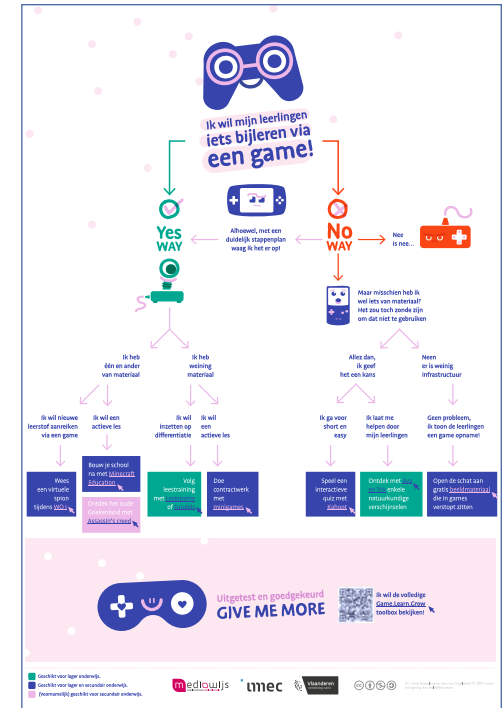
Ik wil mijn leerlingen iets bijleren via een game!

Yes WAY

Alhoewel, met een duidelijk stappenplan waag ik het er op!

No WAY

Nee is nee...

Maar misschien heb ik wel iets van materiaal? Het zou toch zonde zijn om dat niet te gebruiken

Ik heb één en ander van materiaal

Ik heb weinig materiaal

Allez dan, ik geef het een kans

Neen er is weinig infrastructuur

Ik wil nieuwe leerstof aanreiken via een game

Ik wil een actieve les

Ik wil inzetten op differentiatie

Ik wil een actieve les

Ik ga voor short en easy

Ik laat me helpen door mijn leerlingen

Geen probleem, ik toon de leerlingen een game opname!

Wees een virtuele spion tijdens WO I

Bouw je school na met Minecraft Education

Ontdek het oude Griekenland met Assassin's creed

Volg leestraining met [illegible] of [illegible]

Doe contractwerk met minigames

Speel een interactieve quiz met Kahoot

Ontdek met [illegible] enkele natuurkundige verschijnselen

Open de schat aan gratis beeldmateriaal die in games verstopt zitten

Uitgetest en goedgekeurd
GIVE ME MORE

Ik wil de volledige Game Learn Grow toolbox bekijken!

Geschikt voor lager onderwijs.
Geschikt voor lager en secundair onderwijs.
(Voornamelijk) geschikt voor secundair onderwijs.

mediawijs
imec
vlaanderen

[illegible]